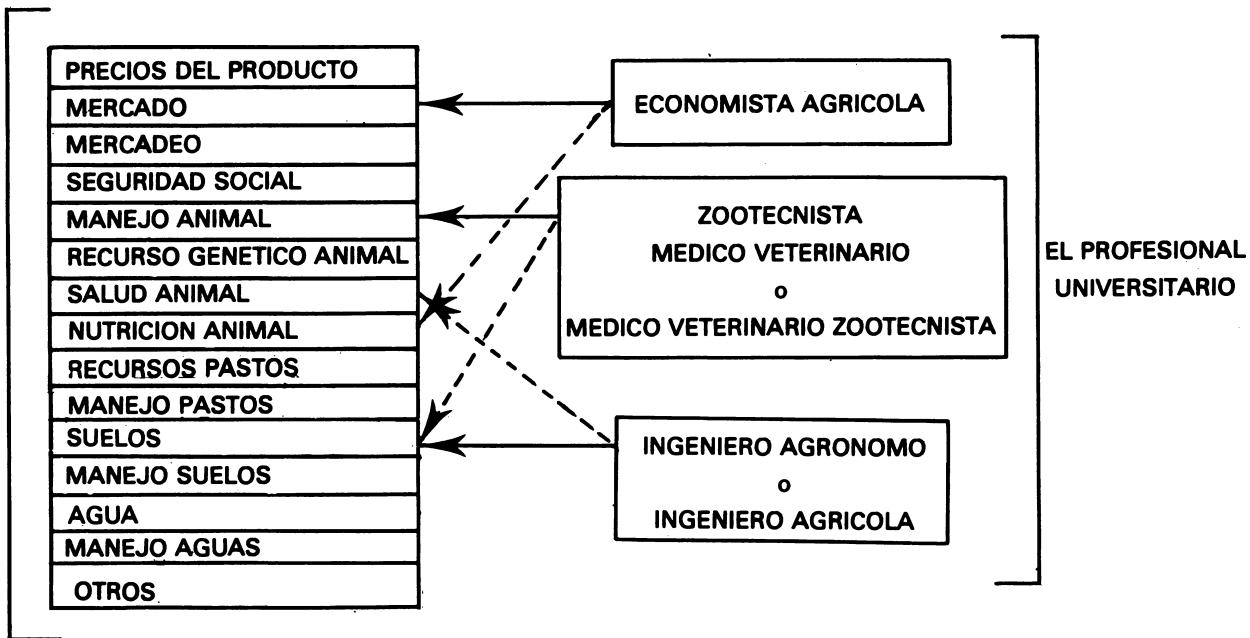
PRECIOS DEL PRODUCTO
MERCADO
MERCADEO
SEGURIDAD SOCIAL
MANEJO ANIMAL
RECURSO GENETICO ANIMAL
SALUD ANIMAL
NUTRICION ANIMAL
RECURSOS PASTOS
MANEJO PASTOS
SUELOS
MANEJO SUELOS
AGUA
MANEJO AGUAS
OTROS

ECONOMISTA AGRICOLA

ZOOTECNISTA
MEDICO VETERINARIO
o
MEDICO VETERINARIO ZOOTECNISTA

INGENIERO AGRONOMO
o
INGENIERO AGRICOLA

EL PROFESIONAL UNIVERSITARIO